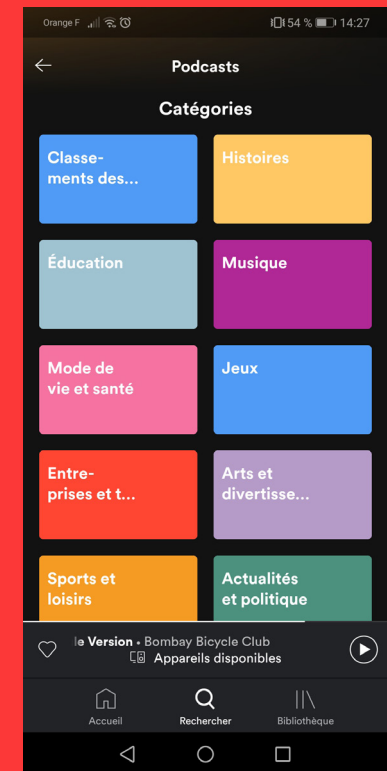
Orange F 54 % 14:27

Podcasts

Catégories

Classements des...

Histoires

Éducation

Musique

Mode de vie et santé

Jeux

Entreprises et t...

Arts et divertisse...

Sports et loisirs

Actualités et politique

le Version • Bombay Bicycle Club
Appareils disponibles

Accueil
Rechercher
Bibliothèque